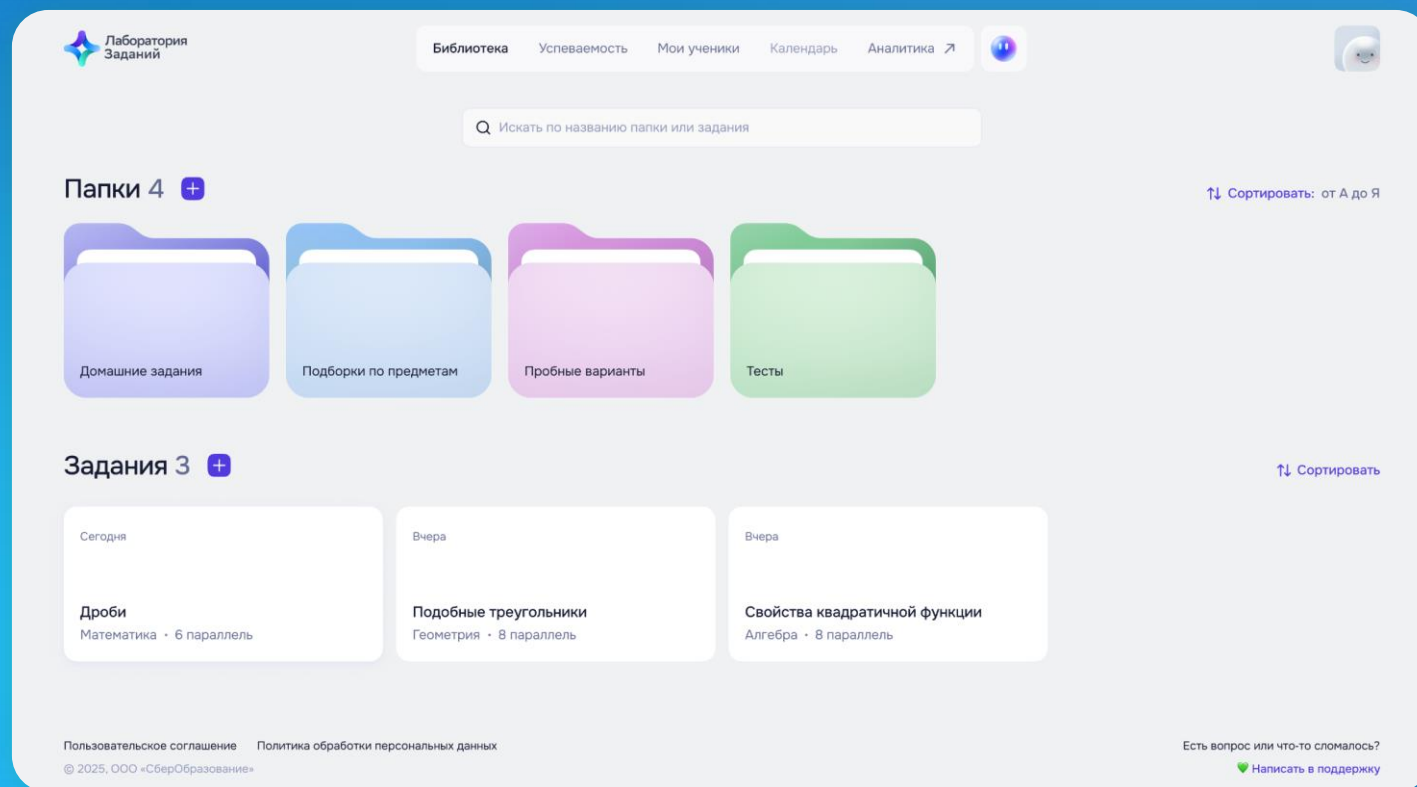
Лаборатория Заданий

Библиотека Успеваемость Мои ученики Календарь Аналитика ↗

Искать по названию папки или задания

Папки 4 +

Сортировать: от А до Я

Домашние задания

Подборки по предметам

Пробные варианты

Тесты

Задания 3 +

Сортировать

Сегодня
Дроби
Математика • 6 параллель

Вчера
Подобные треугольники
Геометрия • 8 параллель

Вчера
Свойства квадратичной функции
Алгебра • 8 параллель

Пользовательское соглашение Политика обработки персональных данных

© 2025, ООО «СберОбразование»

Есть вопрос или что-то сломалось?

Написать в поддержку